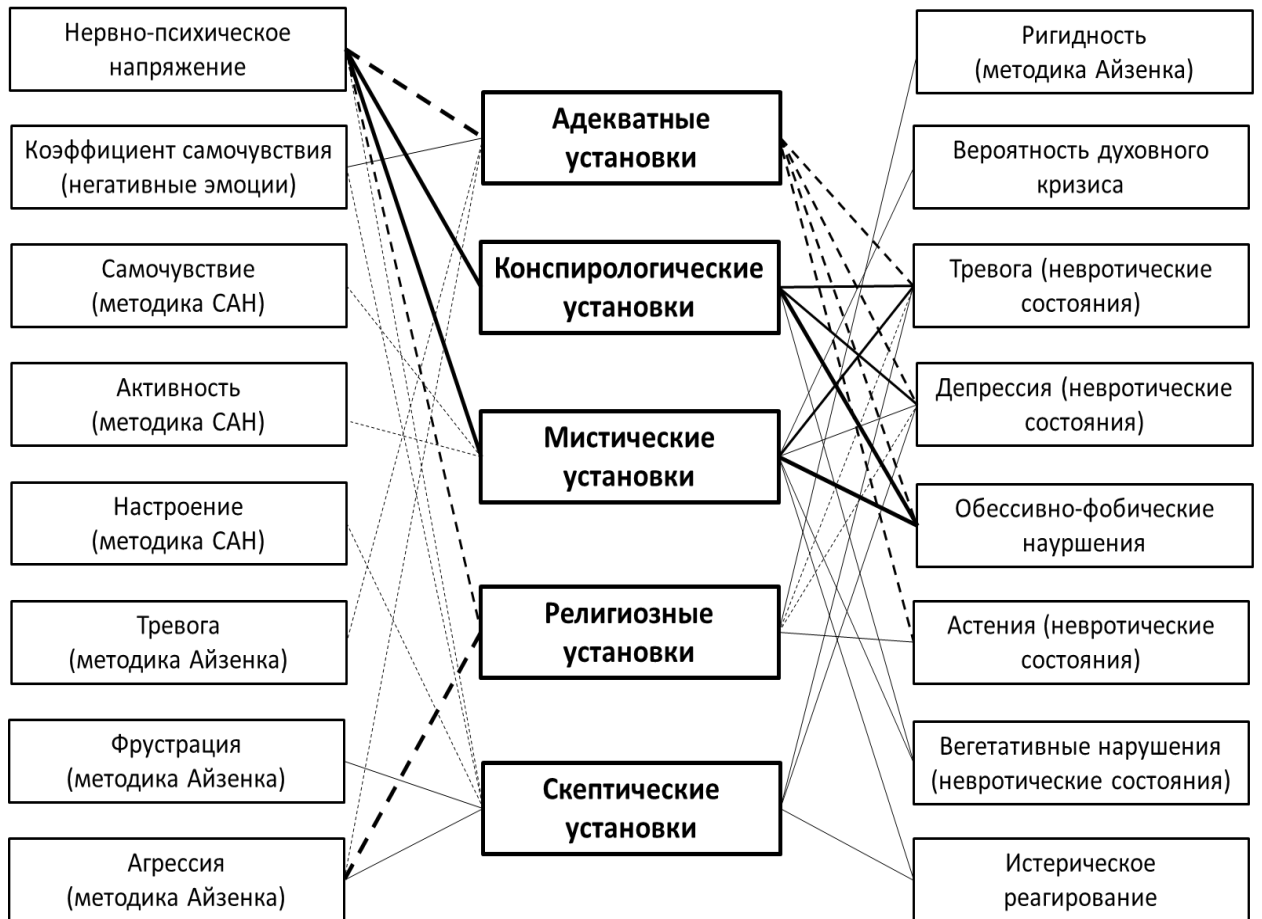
Нервно-психическое напряжение

Коэффициент самочувствия (негативные эмоции)

Самочувствие (методика САН)

Активность (методика САН)

Настроение (методика САН)

Тревога (методика Айзенка)

Фрустрация (методика Айзенка)

Агрессия (методика Айзенка)

Адекватные установки

Конспирологические установки

Мистические установки

Религиозные установки

Скептические установки

Ригидность (методика Айзенка)

Вероятность духовного кризиса

Тревога (невротические состояния)

Депрессия (невротические состояния)

Обессивно-фобические наурушения

Астения (невротические состояния)

Вегетативные нарушения (невротические состояния)

Истерическое реагирование